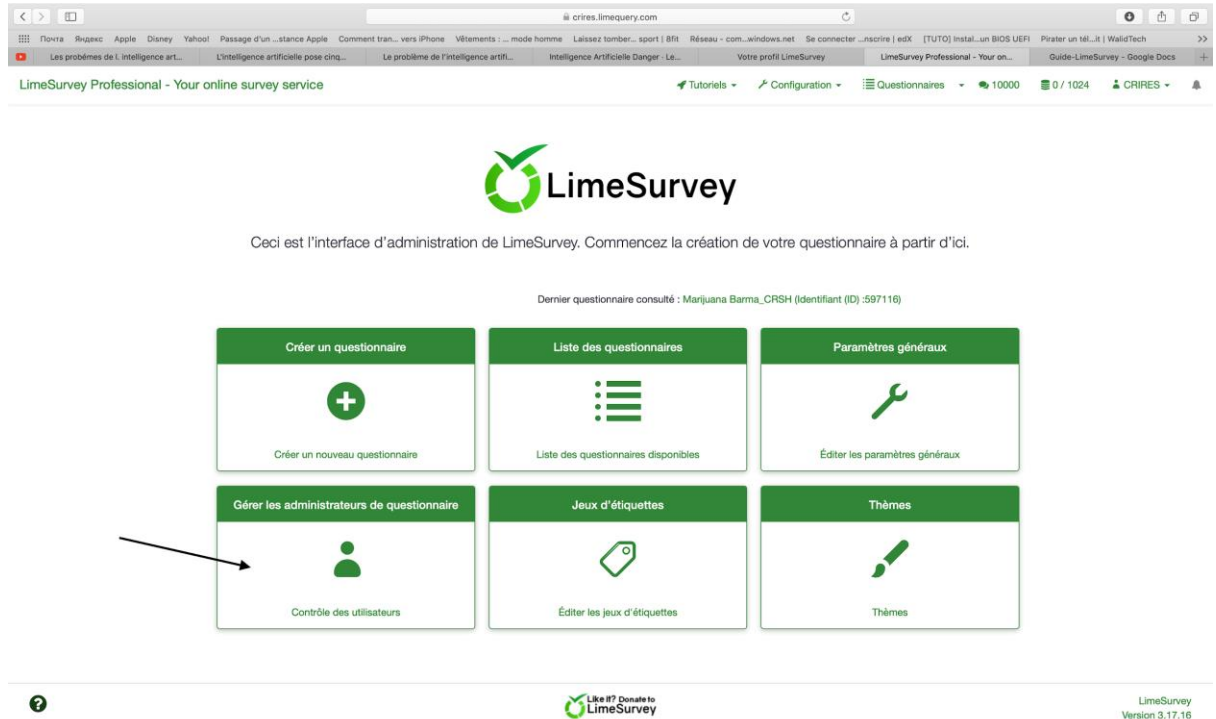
crires.limequery.com

Почта Яндекс Apple Disney Yahoo! Passage d'un ...stance Apple Comment tran... vers iPhone Vêtements : ... mode homme Laissez tomber... sport | 8fit Réseau - com...windows.net Se connecter ...nscrire | edX [TUTO] Instal...un BIOS UEFI Pirater un tél...it | WalidTech

Les probèmes de l. intelligence art... L'intelligence artificielle pose cinq... Le problème de l'intelligence artifi... Intelligence Artificielle Danger - Le... Votre profil LimeSurvey LimeSurvey Professional - Your on... Guide-LimeSurvey - Google Docs

LimeSurvey Professional - Your online survey service

Tutoriels Configuration Questionnaires 10000 0 / 1024 CRIRES

LimeSurvey

Ceci est l'interface d'administration de LimeSurvey. Commencez la création de votre questionnaire à partir d'ici.

Dernier questionnaire consulté : Marijuana Barma_CRSH (Identifiant (ID) :597116)

Créer un questionnaire

Créer un nouveau questionnaire

Liste des questionnaires

Liste des questionnaires disponibles

Paramètres généraux

Éditer les paramètres généraux

Gérer les administrateurs de questionnaire

Contrôle des utilisateurs

Jeux d'étiquettes

Éditer les jeux d'étiquettes

Thèmes

Thèmes

Like it? Donate to LimeSurvey

LimeSurvey
Version 3.17.16